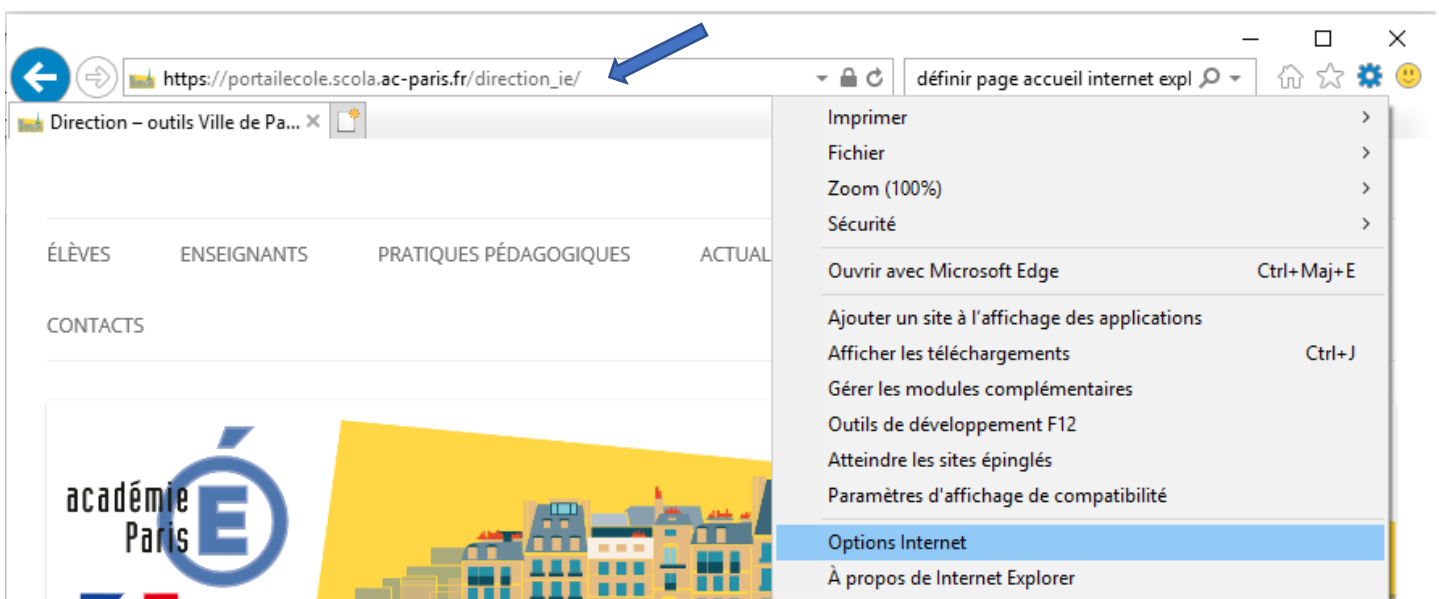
https://portailecole.scola.ac-paris.fr/direction_ie/

définir page accueil internet expl

Direction – outils Ville de Pa... ×

ÉLÈVES ENSEIGNANTS PRATIQUES PÉDAGOGIQUES ACTUAL

CONTACTS

académie Paris

Imprimer
Fichier
Zoom (100%)
Sécurité
Ouvrir avec Microsoft Edge Ctrl+Maj+E
Ajouter un site à l'affichage des applications
Afficher les téléchargements Ctrl+J
Gérer les modules complémentaires
Outils de développement F12
Atteindre les sites épinglés
Paramètres d'affichage de compatibilité
Options Internet
À propos de Internet Explorer